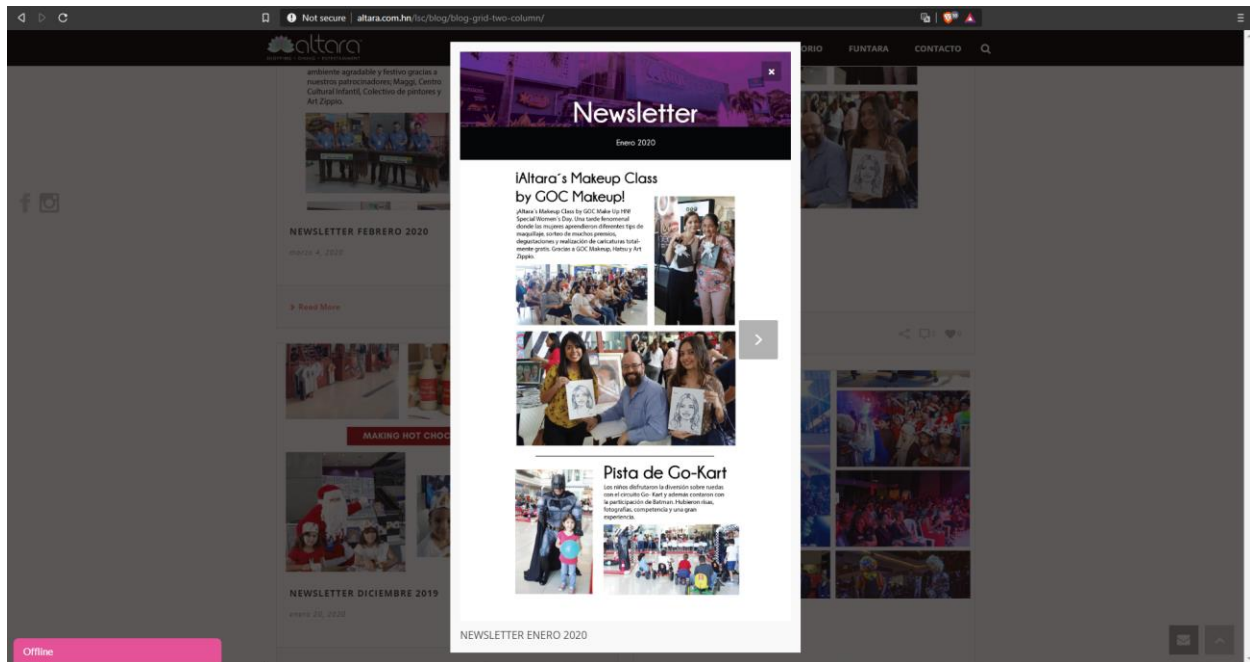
Not secure | altara.com.hn/lsc/blog/blog-grid-two-column/

altara

ORIO FUNTARA CONTACTO

ambiente agradable y festivo gracias a nuestros patrocinadores; Maggi, Centro Cultural Infantil, Colectivo de pintores y Art Zippis.

NEWSLETTER FEBRERO 2020

marzo 4, 2020

Read More

MAKING HOT CHOC

NEWSLETTER DICIEMBRE 2019

enero 20, 2020

Newsletter

Enero 2020

¡Altara´s Makeup Class by GOC Makeup!

¡Altara´s Makeup Class by GOC Make Up HW Special Women´s Day. Una tarde fenomenal donde las mujeres aprendieron diferentes tips de maquillaje, sorteo de muchos premios, degustaciones y realización de caricaturas totalmente gratis. Gracias a GOC Makeup, Hatsu y Art Zippis.

Pista de Go-Kart

Los niños disfrutaron la diversión sobre ruedas con el circuito Go- Kart y además contaron con la participación de Batman. Hubieron risas, fotografías, competencia y una gran experiencia.

NEWSLETTER ENERO 2020

Offline